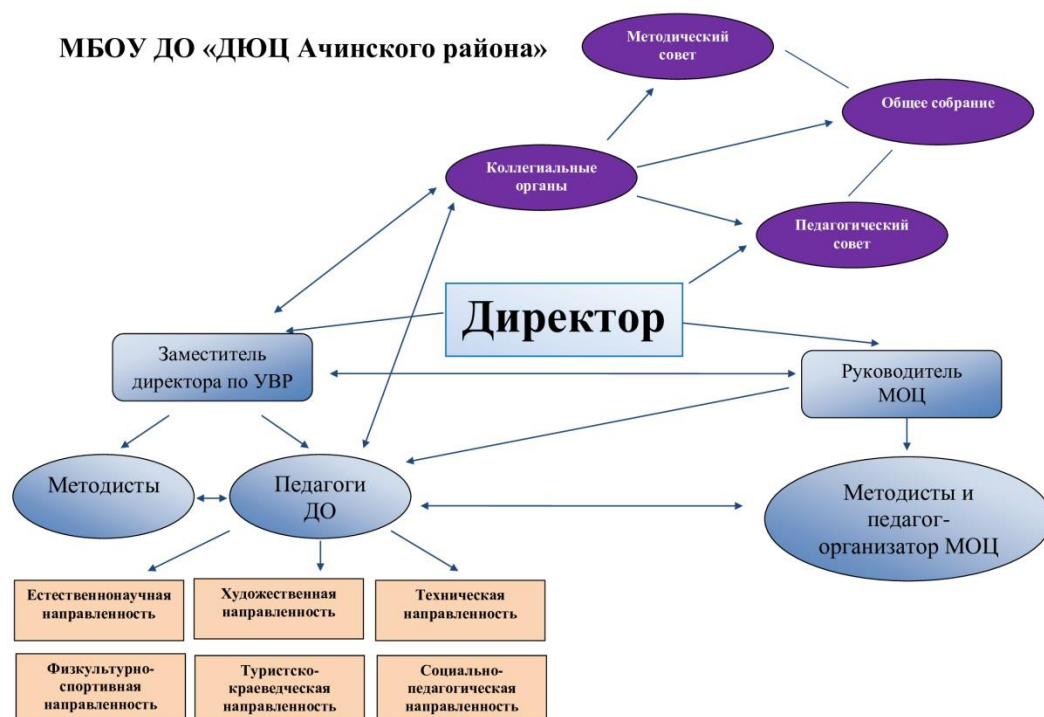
МБОУ ДО «ДЮЦ Ачинского района»

Методический совет

Общее собрание

Коллегиальные органы

Педагогический совет

Директор

Заместитель директора по УВР

Руководитель МОЦ

Методисты

Педагоги ДО

Методисты и педагог-организатор МОЦ

Естественнонаучная направленность

Художественная направленность

Техническая направленность

Физкультурно-спортивная направленность

Туристско-краеведческая направленность

Социально-педагогическая направленность